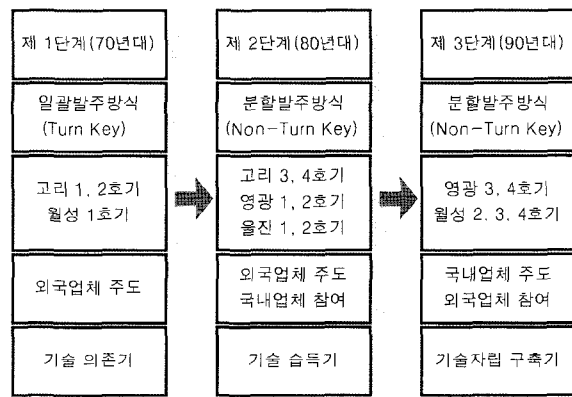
제 1단계(70년대)

일괄발주방식
(Turn Key)

고리 1, 2호기
월성 1호기

외국업체 주도

기술 의존기

제 2단계(80년대)

분할발주방식
(Non-Turn Key)

고리 3, 4호기
영광 1, 2호기
울진 1, 2호기

외국업체 주도
국내업체 참여

기술 습득기

제 3단계(90년대)

분할발주방식
(Non-Turn Key)

영광 3, 4호기
월성 2, 3, 4호기

국내업체 주도
외국업체 참여

기술자립 구축기